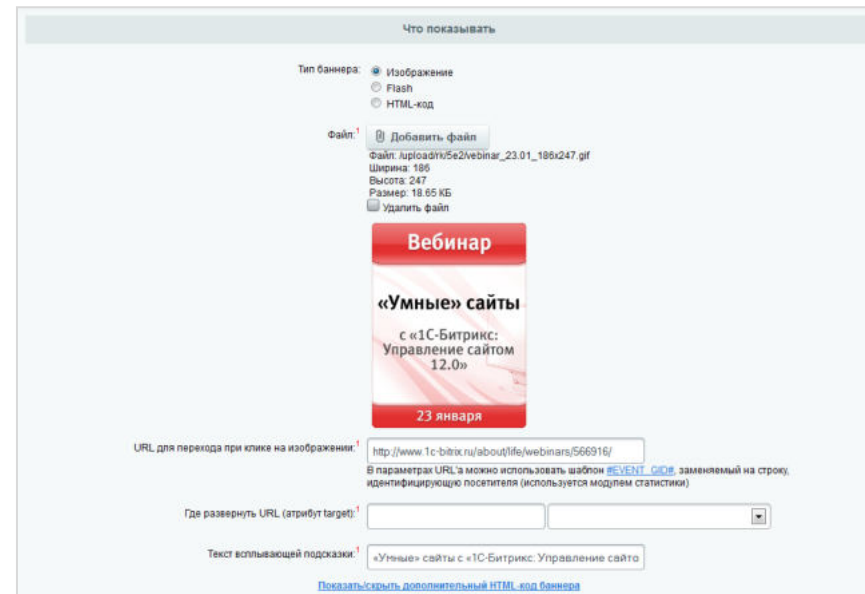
Что показывать

Тип баннера: Изображение
Flash
HTML-код

Файл:$^1$ Добавить файл
Файл: /upload/rk/5e2/vebinar_23.01_186x247.gif
Ширина: 186
Высота: 247
Размер: 18.65 КБ
Удалить файл

Вебинар
«Умные» сайты
с «1С-Битрикс: Управление сайтом 12.0»
23 января

URL для перехода при клике на изображении:$^1$ http://www.1c-bitrix.ru/about/life/webinars/566916/
В параметрах URL'а можно использовать шаблон #EVENT_GID#, заменяемый на строку, идентифицирующую посетителя (используется модулем статистики)

Где развернуть URL (атрибут target):$^1$

Текст всплывающей подсказки:$^1$ «Умные» сайты с «1С-Битрикс: Управление сайто

Показать/скрыть дополнительный HTML-код баннера